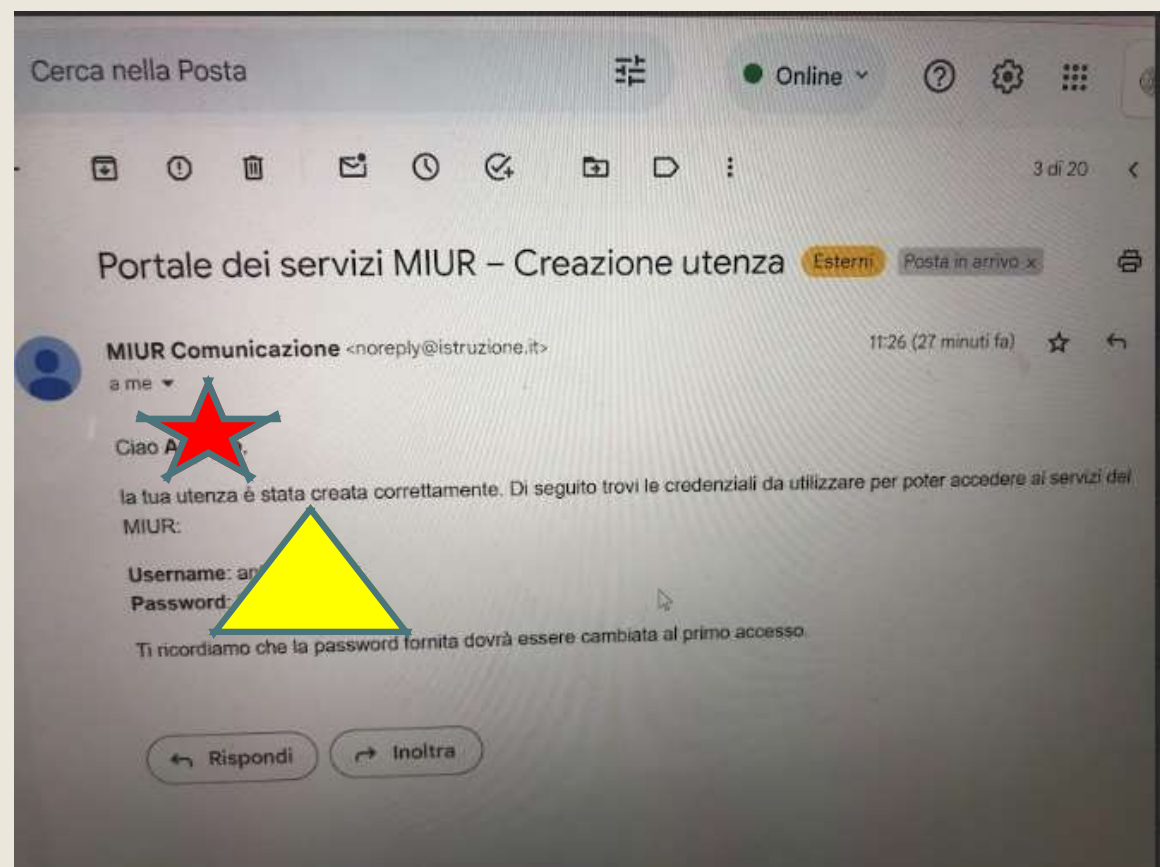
Cerca nella Posta

Online

3 di 20

Portale dei servizi MIUR – Creazione utenza Esterni Posta in arrivo x

MIUR Comunicazione <noreply@istruzione.it>

11:26 (27 minuti fa)

a me

Ciao A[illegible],

la tua utenza è stata creata correttamente. Di seguito trovi le credenziali da utilizzare per poter accedere ai servizi del MIUR:

Username: an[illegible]
Password: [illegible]

Ti ricordiamo che la password fornita dovrà essere cambiata al primo accesso.

Rispondi Inoltra